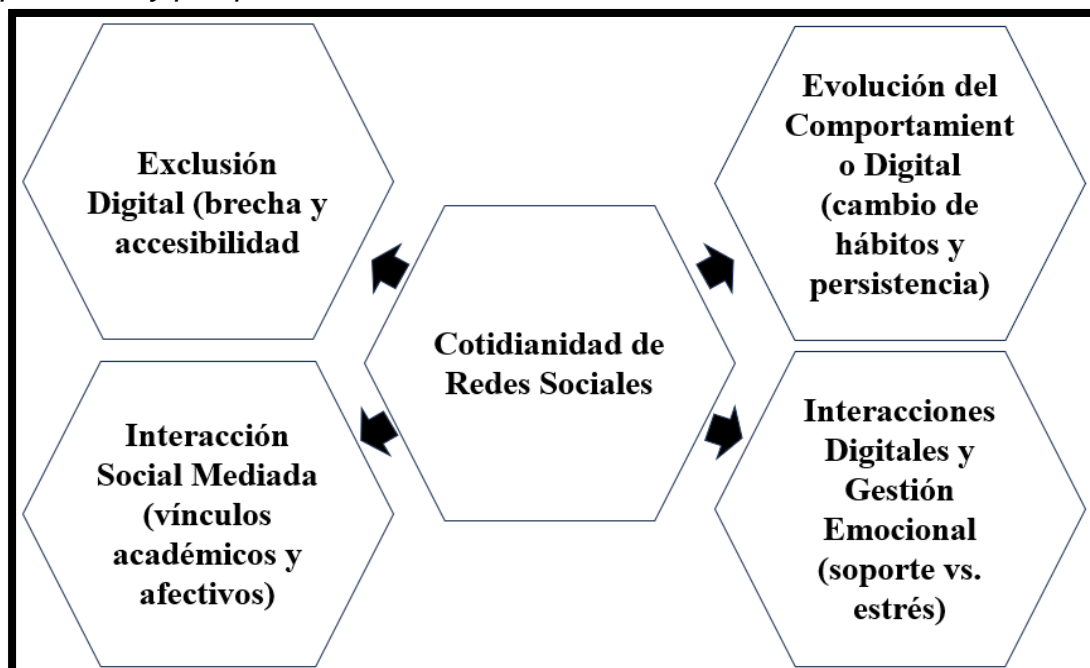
Exclusión Digital (brecha y accesibilidad

Evolución del Comportamient o Digital (cambio de hábitos y persistencia)

Cotidianidad de Redes Sociales

Interacción Social Mediada (vínculos académicos y afectivos)

Interacciones Digitales y Gestión Emocional (soporte vs. estrés)